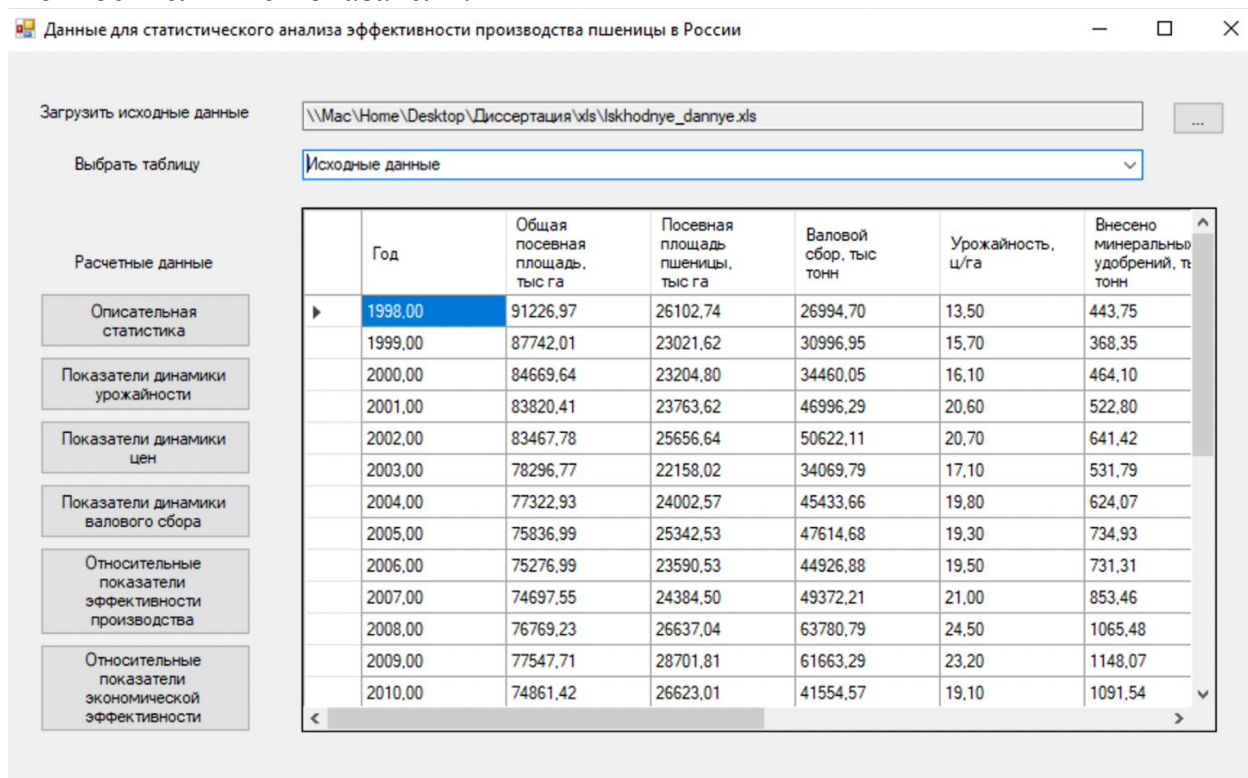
Данные для статистического анализа эффективности производства пшеницы в России

Загрузить исходные данные

\\Mac\Home\Desktop\Диссертация\xls\Iskhodnye_dannye.xls

...

Выбрать таблицу

Исходные данные

Расчетные данные

Описательная статистика

Показатели динамики урожайности

Показатели динамики цен

Показатели динамики валового сбора

Относительные показатели эффективности производства

Относительные показатели экономической эффективности

| | Год | Общая посевная площадь, тыс га | Посевная площадь пшеницы, тыс га | Валовой сбор, тыс тонн | Урожайность, ц/га | Внесено минеральны удобрений, т тонн |
|---|---|---|---|---|---|---|
| ▸ | 1998,00 | 91226,97 | 26102,74 | 26994,70 | 13,50 | 443,75 |
| | 1999,00 | 87742,01 | 23021,62 | 30996,95 | 15,70 | 368,35 |
| | 2000,00 | 84669,64 | 23204,80 | 34460,05 | 16,10 | 464,10 |
| | 2001,00 | 83820,41 | 23763,62 | 46996,29 | 20,60 | 522,80 |
| | 2002,00 | 83467,78 | 25656,64 | 50622,11 | 20,70 | 641,42 |
| | 2003,00 | 78296,77 | 22158,02 | 34069,79 | 17,10 | 531,79 |
| | 2004,00 | 77322,93 | 24002,57 | 45433,66 | 19,80 | 624,07 |
| | 2005,00 | 75836,99 | 25342,53 | 47614,68 | 19,30 | 734,93 |
| | 2006,00 | 75276,99 | 23590,53 | 44926,88 | 19,50 | 731,31 |
| | 2007,00 | 74697,55 | 24384,50 | 49372,21 | 21,00 | 853,46 |
| | 2008,00 | 76769,23 | 26637,04 | 63780,79 | 24,50 | 1065,48 |
| | 2009,00 | 77547,71 | 28701,81 | 61663,29 | 23,20 | 1148,07 |
| | 2010,00 | 74861,42 | 26623,01 | 41554,57 | 19,10 | 1091,54 |